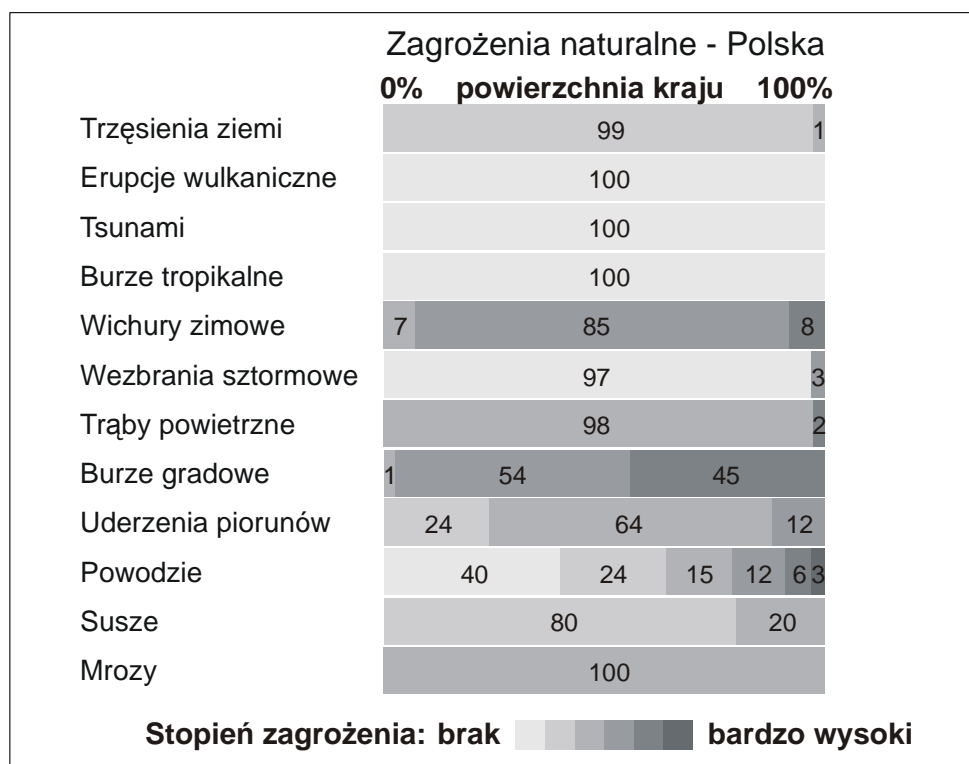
Zagrożenia naturalne - Polska

**0% powierzchnia kraju 100%**

| | |
|---|---|
| Trzęsienia ziemi | 99 1 |
| Erupcje wulkaniczne | 100 |
| Tsunami | 100 |
| Burze tropikalne | 100 |
| Wichury zimowe | 7 85 8 |
| Wezbrania sztormowe | 97 3 |
| Trąby powietrzne | 98 2 |
| Burze gradowe | 1 54 45 |
| Uderzenia piorunów | 24 64 12 |
| Powodzie | 40 24 15 12 6 3 |
| Susze | 80 20 |
| Mrozy | 100 |

**Stopień zagrożenia: brak bardzo wysoki**